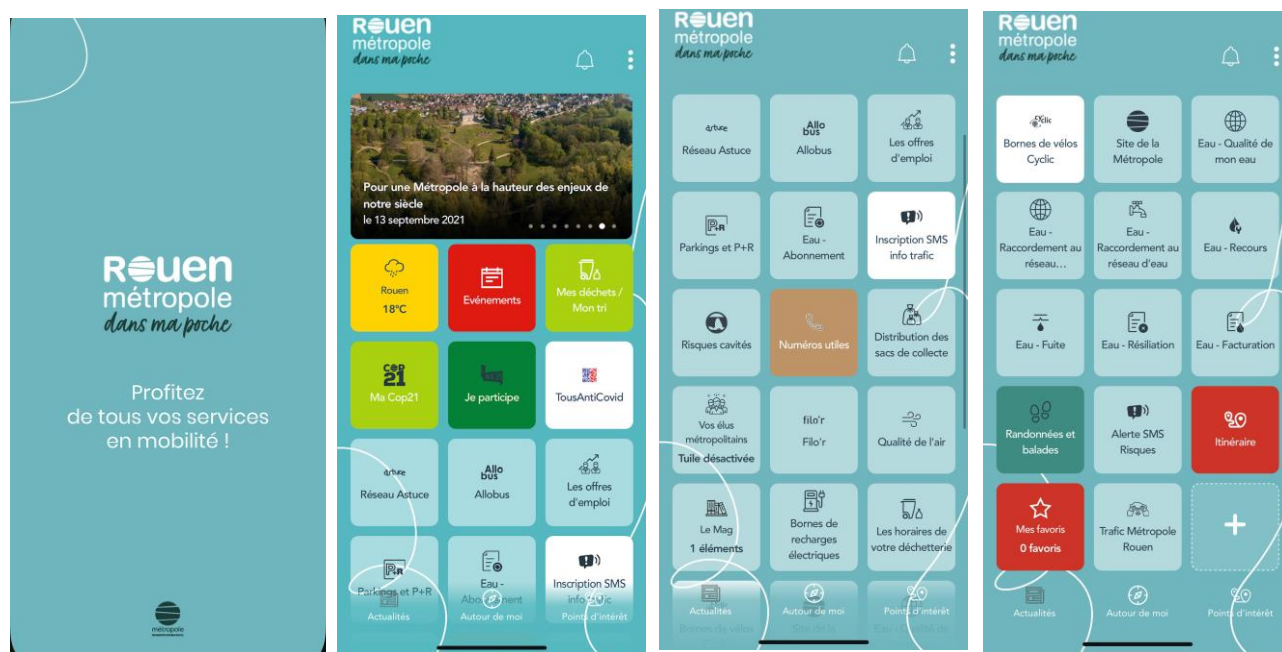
Rouen
métropole
dans ma poche

Profitez
de tous vos services
en mobilité !

métropole

Rouen
métropole
dans ma poche

Pour une Métropole à la hauteur des enjeux de notre siècle
le 13 septembre 2021

Rouen
18°C

Evénements

Mes déchets / Mon tri

COP 21
Ma Cop21

Je participe

TousAntiCovid

astuce
Réseau Astuce

Allo bus
Allobus

Les offres d'emploi

P+R
Parkings et P+R

Eau - Abonnement

Inscription SMS info trafic

Actualités
Autour de moi
Points d'intérêt

Rouen
métropole
dans ma poche

astuce
Réseau Astuce

Allo bus
Allobus

Les offres d'emploi

P+R
Parkings et P+R

Eau - Abonnement

Inscription SMS info trafic

Risques cavités

Numéros utiles

Distribution des sacs de collecte

Vos élus métropolitains
Tuile désactivée

filo'r
Filo'r

Qualité de l'air

Le Mag
1 éléments

Bornes de recharges électriques

Les horaires de votre déchetterie

Actualités
Autour de moi
Points d'intérêt

Rouen
métropole
dans ma poche

Cyclic
Bornes de vélos Cyclic

Site de la Métropole

Eau - Qualité de mon eau

Eau - Raccordement au réseau…

Eau - Raccordement au réseau d'eau

Eau - Recours

Eau - Fuite

Eau - Résiliation

Eau - Facturation

Randonnées et balades

Alerte SMS Risques

Itinéraire

Mes favoris
0 favoris

Trafic Métropole Rouen

+

Actualités
Autour de moi
Points d'intérêt